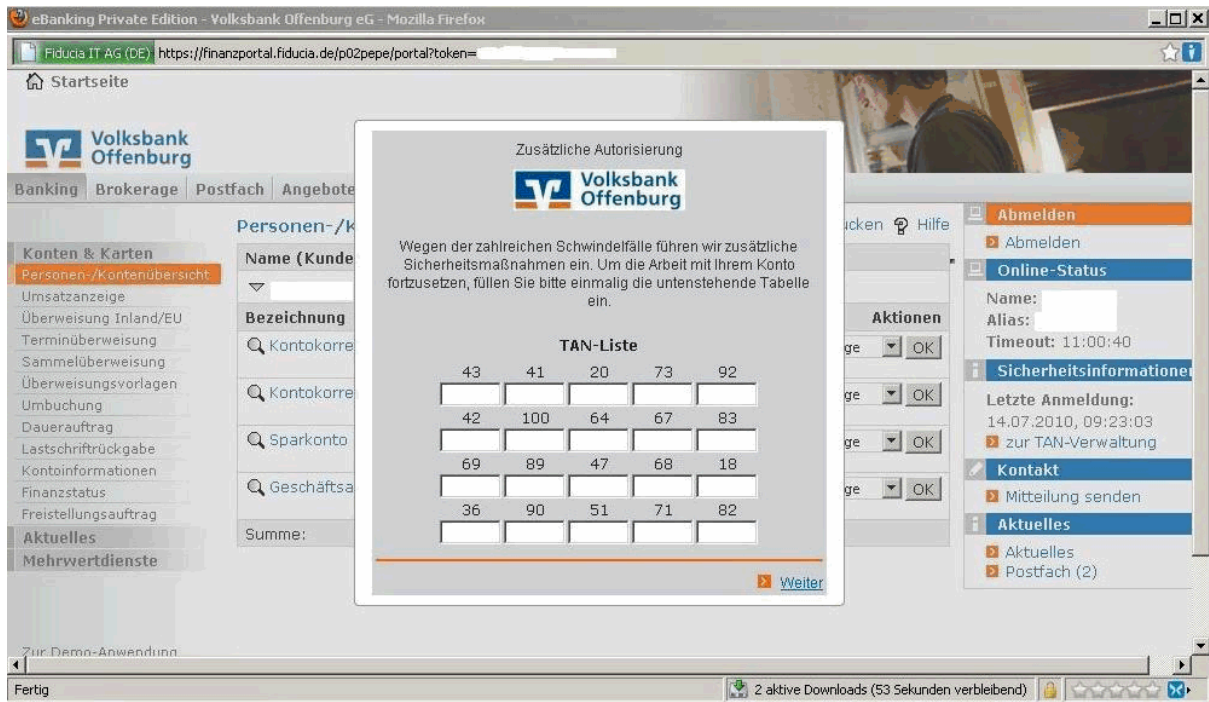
eBanking Private Edition - Volksbank Offenburg eG - Mozilla Firefox

Fiducia IT AG (DE) https://finanzportal.fiducia.de/p02pepe/portal?token=

Startseite

Volksbank Offenburg

Banking | Brokerage | Postfach | Angebote

Personen-/K

Konten & Karten
Personen-/Kontenübersicht
Umsatzanzeige
Überweisung Inland/EU
Terminüberweisung
Sammelüberweisung
Überweisungsvorlagen
Umbuchung
Dauerauftrag
Lastschriftrückgabe
Kontoinformationen
Finanzstatus
Freistellungsauftrag
Aktuelles
Mehrwertdienste

Name (Kunde

Bezeichnung
Kontokorre
Kontokorre
Sparkonto
Geschäftsa
Summe:

ucken Hilfe
Aktionen
ge OK
ge OK
ge OK
ge OK

Zusätzliche Autorisierung

Volksbank Offenburg

Wegen der zahlreichen Schwindelfälle führen wir zusätzliche Sicherheitsmaßnahmen ein. Um die Arbeit mit Ihrem Konto fortzusetzen, füllen Sie bitte einmalig die untenstehende Tabelle ein.

TAN-Liste

| 43 | 41 | 20 | 73 | 92 |
|---|---|---|---|---|
| | | | | |
| 42 | 100 | 64 | 67 | 83 |
| | | | | |
| 69 | 89 | 47 | 68 | 18 |
| | | | | |
| 36 | 90 | 51 | 71 | 82 |
| | | | | |

Weiter

Abmelden
Abmelden
Online-Status
Name:
Alias:
Timeout: 11:00:40
Sicherheitsinformationen
Letzte Anmeldung:
14.07.2010, 09:23:03
zur TAN-Verwaltung
Kontakt
Mitteilung senden
Aktuelles
Aktuelles
Postfach (2)

Zur Demo-Anwendung

Fertig
2 aktive Downloads (53 Sekunden verbleibend)